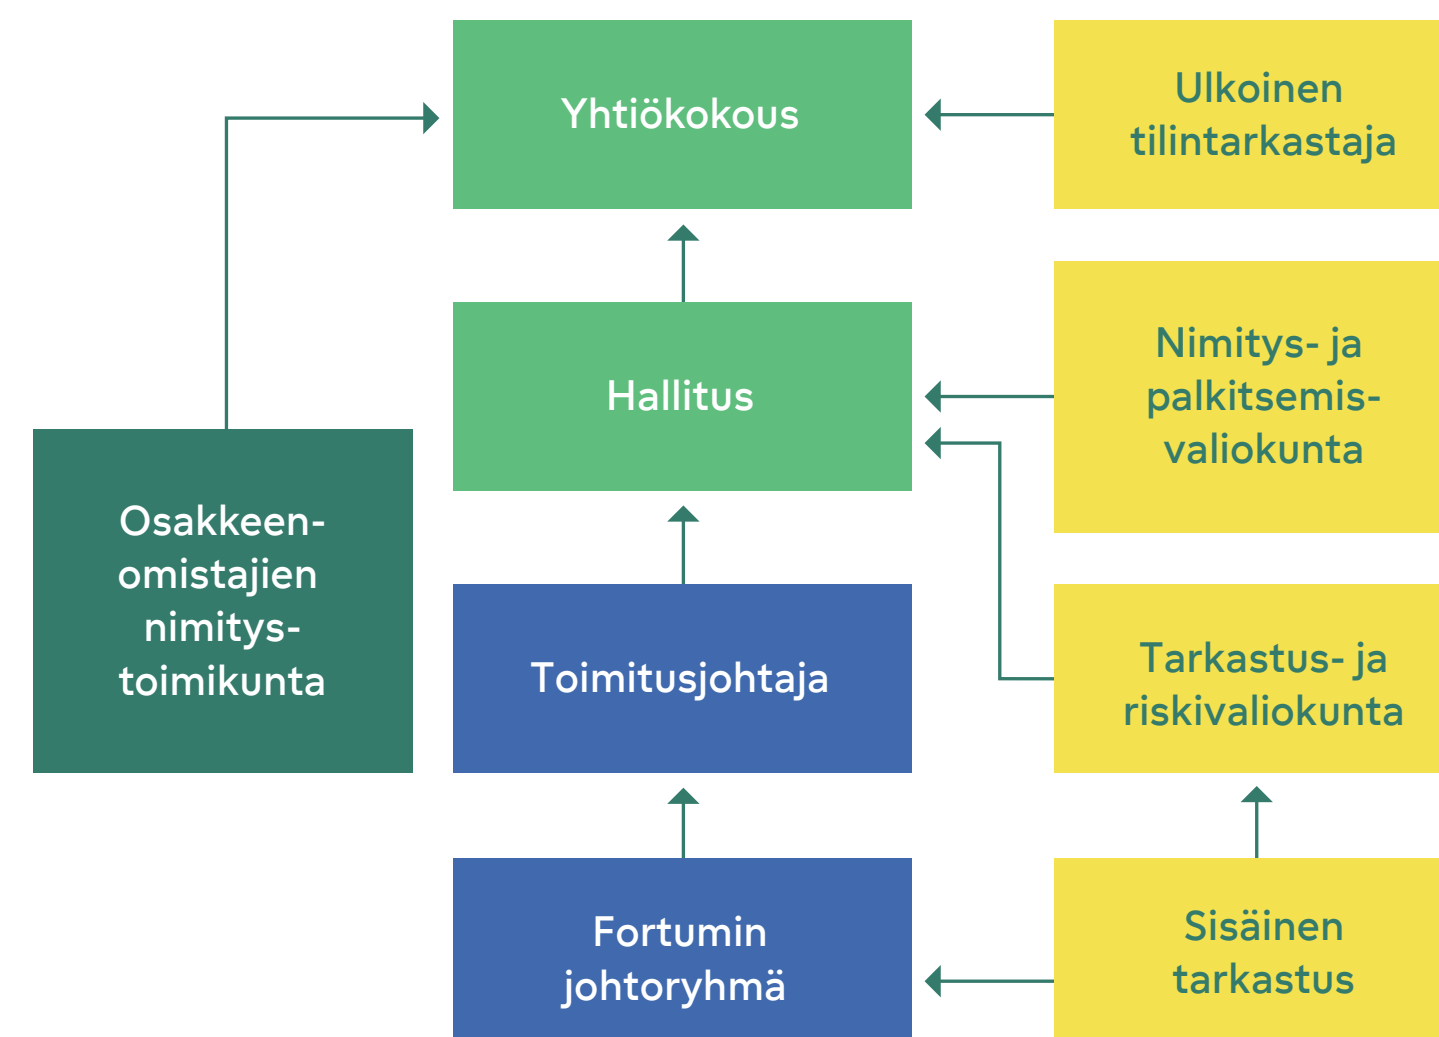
Yhtiökokous

Ulkoinen tilintarkastaja

Hallitus

Nimitys- ja palkitsemisvaliokunta

Osakkeenomistajien nimitystoimikunta

Toimitusjohtaja

Tarkastus- ja riskivaliokunta

Fortumin johtoryhmä

Sisäinen tarkastus